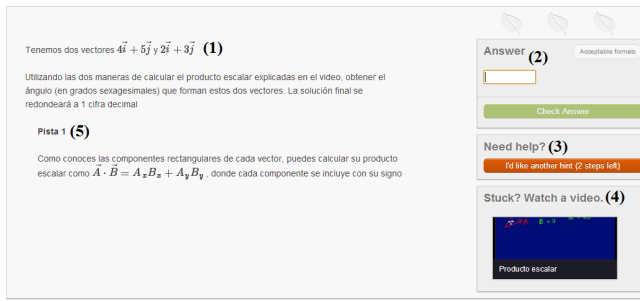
Tenemos dos vectores $4\vec{i}+5\vec{j}$ y $2\vec{i}+3\vec{j}$ (1)

Utilizando las dos maneras de calcular el producto escalar explicadas en el video, obtener el ángulo (en grados sexagesimales) que forman estos dos vectores. La solución final se redondeará a 1 cifra decimal

Pista 1 (5)

Como conoces las componentes rectangulares de cada vector, puedes calcular su producto escalar como $\vec{A}\cdot\vec{B}=A_xB_x+A_yB_y$, donde cada componente se incluye con su signo

Answer (2)

Acceptable formats

Check Answer

Need help? (3)

I'd like another hint (2 steps left)

Stuck? Watch a video. (4)

Producto escalar